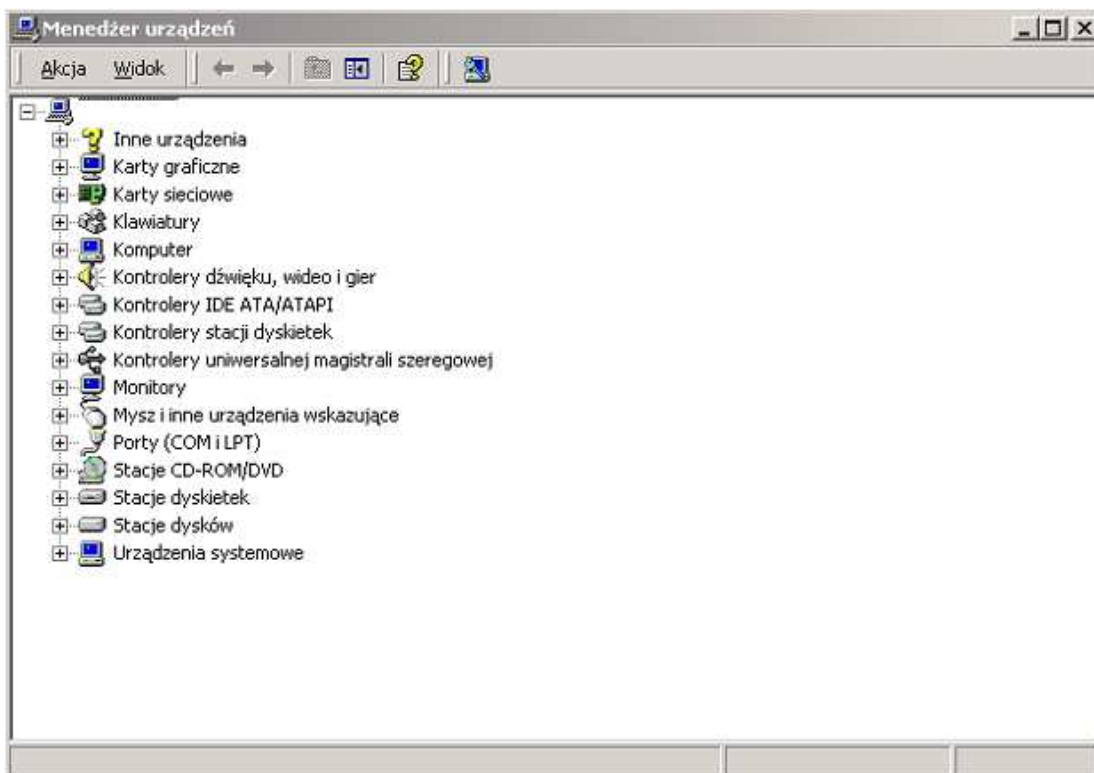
Menedżer urządzeń

Akcja Widok

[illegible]

Inne urządzenia
Karty graficzne
Karty sieciowe
Klawiatury
Komputer
Kontrolery dźwięku, wideo i gier
Kontrolery IDE ATA/ATAPI
Kontrolery stacji dyskietek
Kontrolery uniwersalnej magistrali szeregowej
Monitory
Mysz i inne urządzenia wskazujące
Porty (COM i LPT)
Stacje CD-ROM/DVD
Stacje dyskietek
Stacje dysków
Urządzenia systemowe